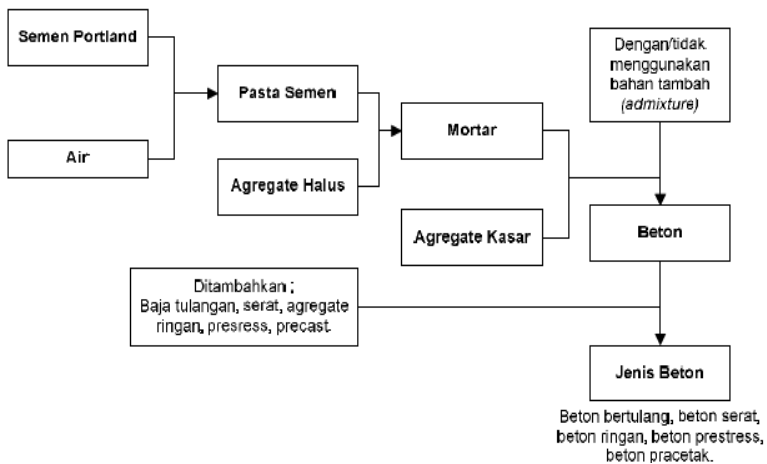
Semen Portland

Air

Pasta Semen

Agregate Halus

Mortar

Dengan/tidak menggunakan bahan tambah *(admixture)*

Agregate Kasar

Beton

Ditambahkan ;
Baja tulangan, serat, agregate ringan, presress, precast.

Jenis Beton

Beton bertulang, beton serat, beton ringan, beton prestress, beton pracetak.